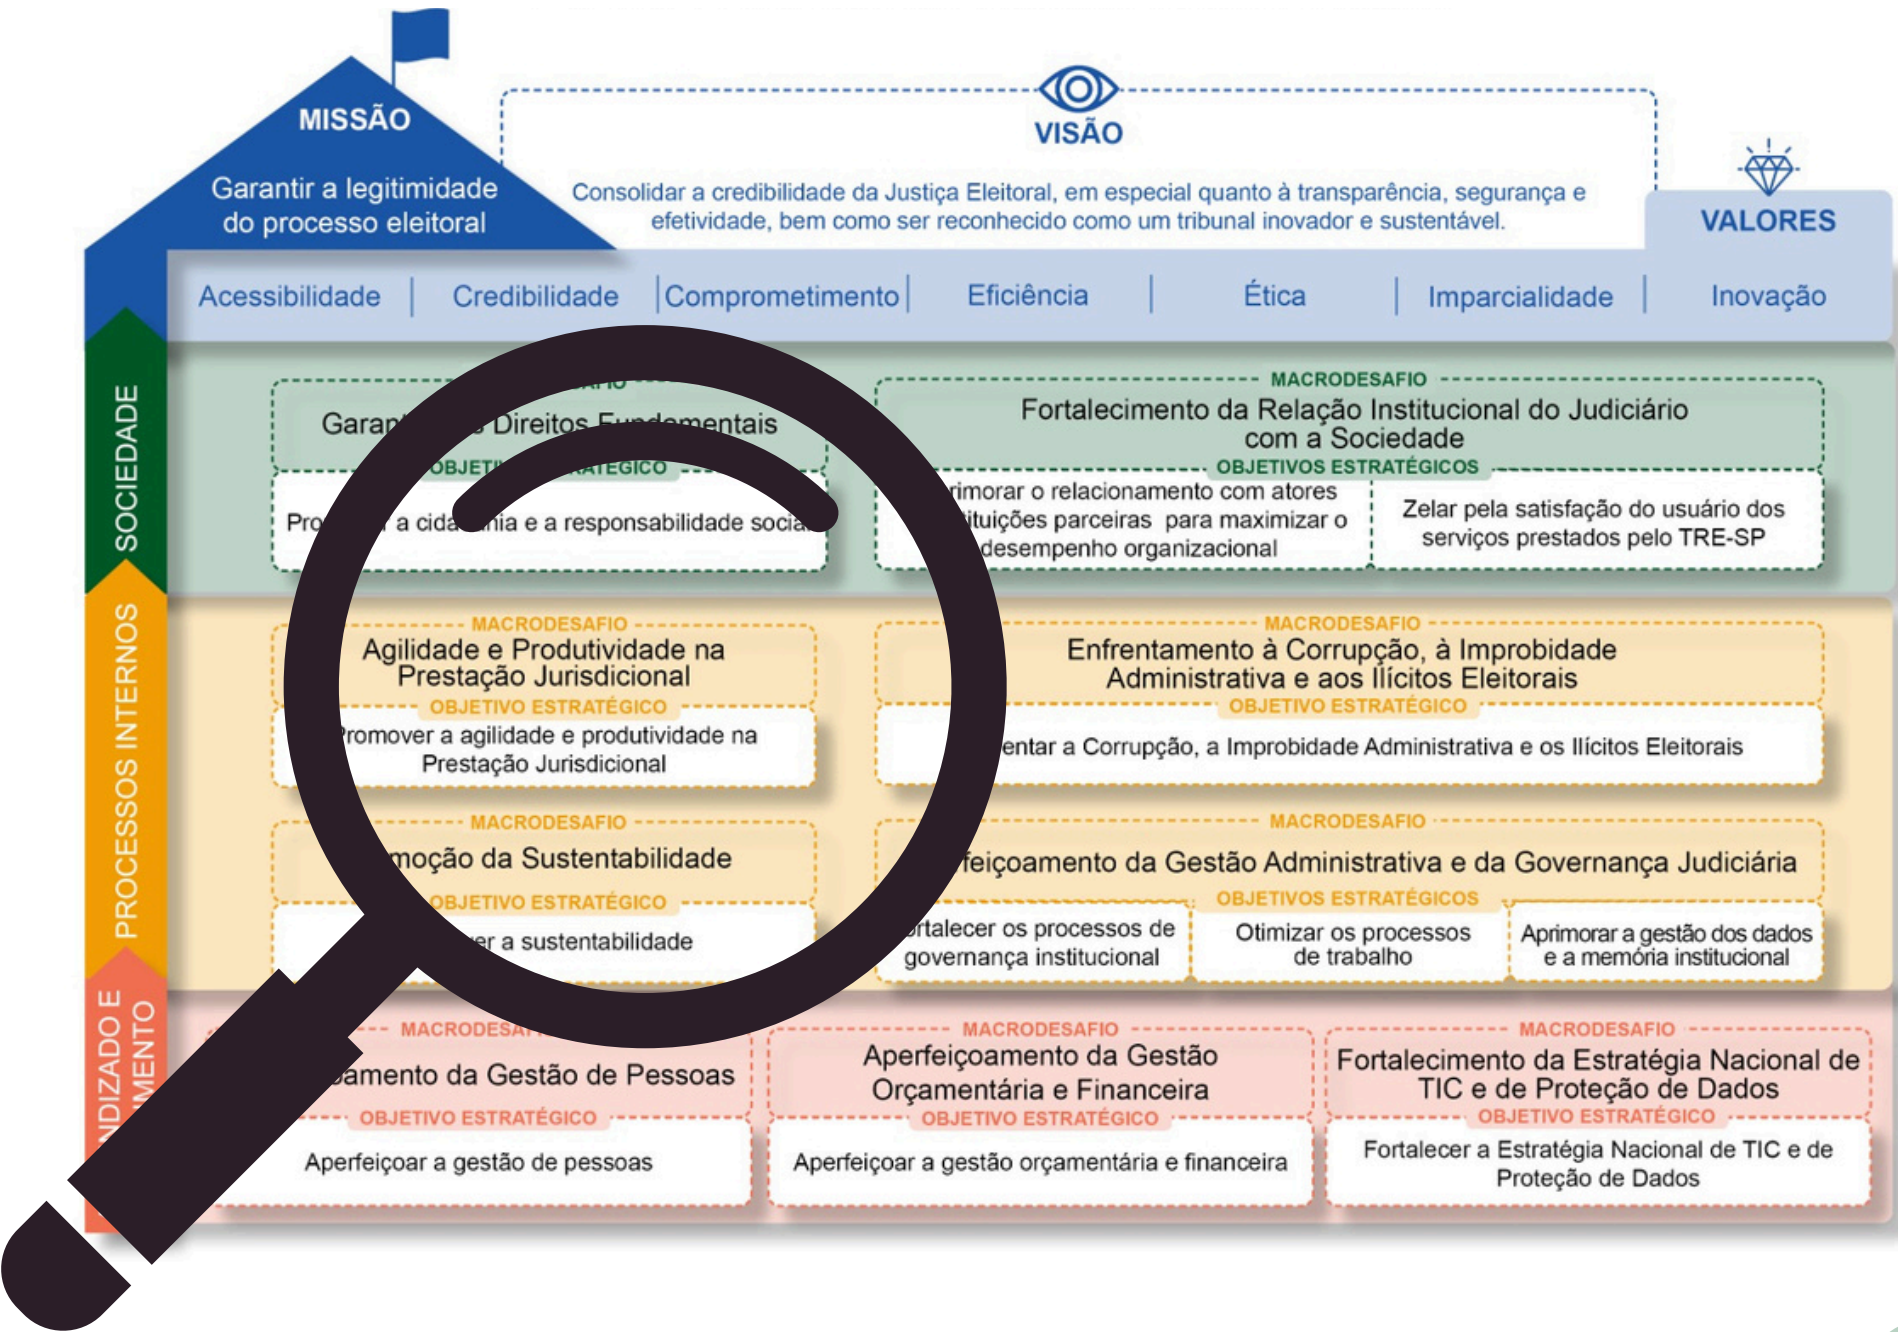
MISSÃO

Garantir a legitimidade do processo eleitoral

VISÃO

Consolidar a credibilidade da Justiça Eleitoral, em especial quanto à transparência, segurança e efetividade, bem como ser reconhecido como um tribunal inovador e sustentável.

VALORES

Acessibilidade | Credibilidade | Comprometimento | Eficiência | Ética | Imparcialidade | Inovação

SOCIEDADE

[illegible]

Garan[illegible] Direitos F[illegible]entais

OBJETI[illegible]ATÉGICO

Pro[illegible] a cida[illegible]nia e a responsabilidade socia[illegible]

MACRODESAFIO

Fortalecimento da Relação Institucional do Judiciário com a Sociedade

OBJETIVOS ESTRATÉGICOS

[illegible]rimorar o relacionamento com atores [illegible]ituições parceiras para maximizar o desempenho organizacional

Zelar pela satisfação do usuário dos serviços prestados pelo TRE-SP

PROCESSOS INTERNOS

MACRODESAFIO

Agilidade e Produtividade na Prestação Jurisdicional

OBJETIVO ESTRATÉGICO

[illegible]romover a agilidade e produtividade na Prestação Jurisdicional

MACRODESAFIO

Enfrentamento à Corrupção, à Improbidade Administrativa e aos Ilícitos Eleitorais

OBJETIVO ESTRATÉGICO

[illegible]entar a Corrupção, a Improbidade Administrativa e os Ilícitos Eleitorais

MACRODESAFIO

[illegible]moção da Sustentabilidade

OBJETIVO ESTRATÉGICO

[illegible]er a sustentabilidade

MACRODESAFIO

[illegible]feiçoamento da Gestão Administrativa e da Governança Judiciária

OBJETIVOS ESTRATÉGICOS

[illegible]rtalecer os processos de governança institucional

Otimizar os processos de trabalho

Aprimorar a gestão dos dados e a memória institucional

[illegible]NDIZADO E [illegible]MENTO

MACRODESAF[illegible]

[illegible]çamento da Gestão de Pessoas

OBJETIVO ESTRATÉGICO

Aperfeiçoar a gestão de pessoas

MACRODESAFIO

Aperfeiçoamento da Gestão Orçamentária e Financeira

OBJETIVO ESTRATÉGICO

Aperfeiçoar a gestão orçamentária e financeira

MACRODESAFIO

Fortalecimento da Estratégia Nacional de TIC e de Proteção de Dados

OBJETIVO ESTRATÉGICO

Fortalecer a Estratégia Nacional de TIC e de Proteção de Dados